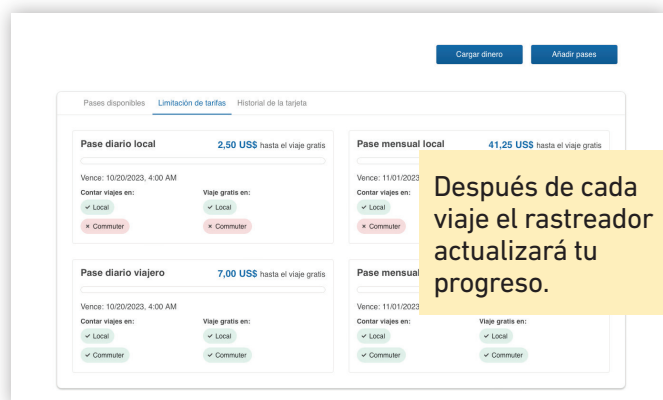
Cargar dinero
Añadir pases

Pases disponibles
Limitación de tarifas
Historial de la tarjeta

Pase diario local
2,50 US$ hasta el viaje gratis
Vence: 10/20/2023, 4:00 AM
Contar viajes en:
✓ Local
× Commuter
Viaje gratis en:
✓ Local
× Commuter

Pase mensual local
41,25 US$ hasta el viaje gratis
Vence: 11/01/2023
Contar viajes en:
✓ Local
× Commuter

Pase diario viajero
7,00 US$ hasta el viaje gratis
Vence: 10/20/2023, 4:00 AM
Contar viajes en:
✓ Local
✓ Commuter
Viaje gratis en:
✓ Local
✓ Commuter

Pase mensual
Vence: 11/01/2023
Contar viajes en:
✓ Local
✓ Commuter
Viaje gratis en:
✓ Local
✓ Commuter

Después de cada viaje el rastreador actualizará tu progreso.